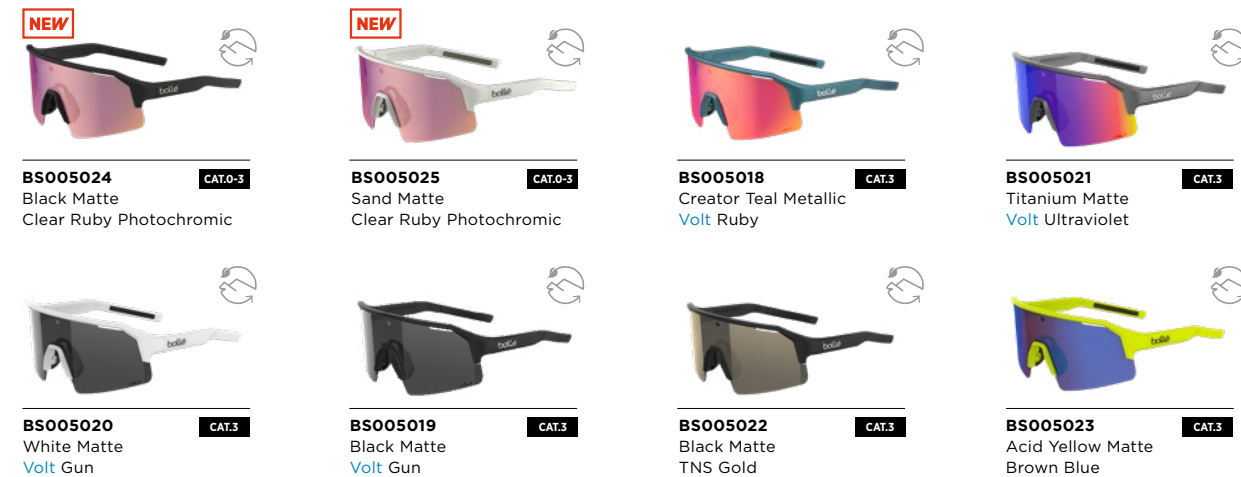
NEW

bollé

BS005024 CAT.0-3
Black Matte
Clear Ruby Photochromic

NEW

bollé

BS005025 CAT.0-3
Sand Matte
Clear Ruby Photochromic

bollé

BS005018 CAT.3
Creator Teal Metallic
Volt Ruby

bollé

BS005021 CAT.3
Titanium Matte
Volt Ultraviolet

bollé

BS005020 CAT.3
White Matte
Volt Gun

bollé

BS005019 CAT.3
Black Matte
Volt Gun

bollé

BS005022 CAT.3
Black Matte
TNS Gold

bollé

BS005023 CAT.3
Acid Yellow Matte
Brown Blue